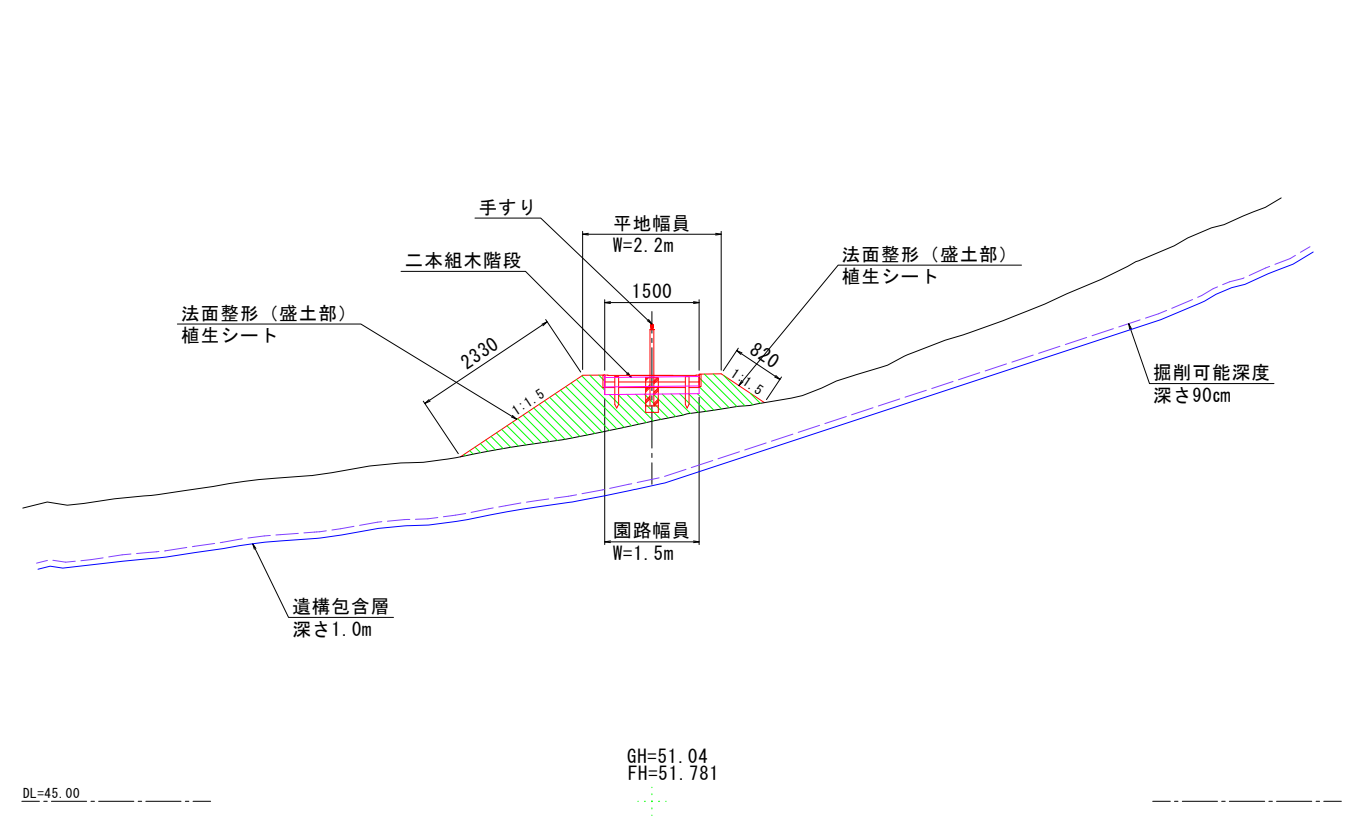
手すり

平地幅員
W=2.2m

二本組木階段

法面整形（盛土部）
植生シート

1500

法面整形（盛土部）
植生シート

2330

820

1:1.5

1:1.5

掘削可能深度
深さ90cm

園路幅員
W=1.5m

遺構包含層
深さ1.0m

GH=51.04
FH=51.781

DL=45.00